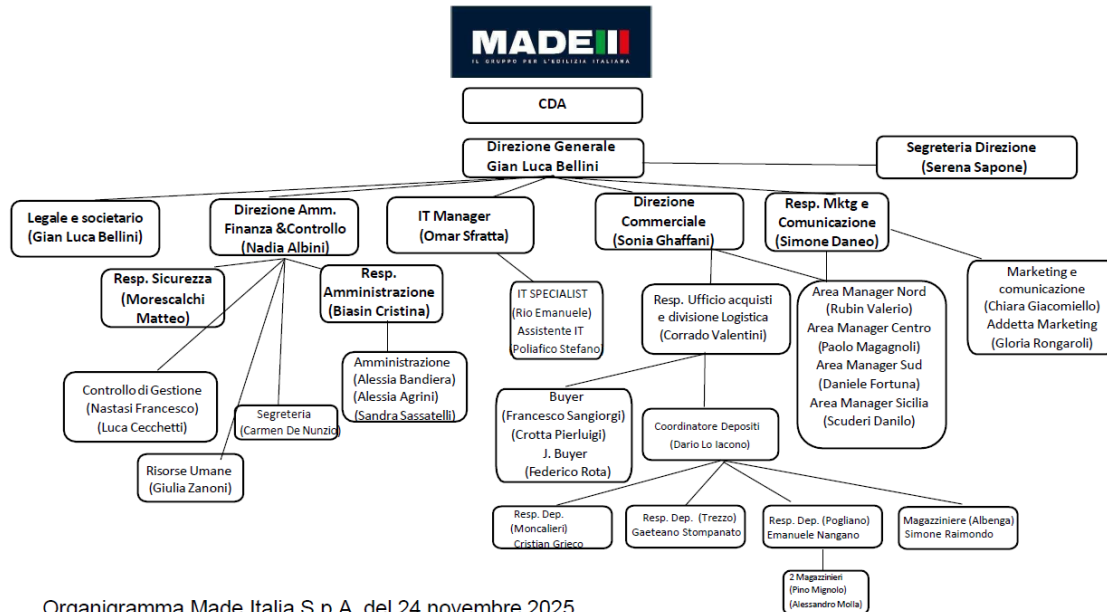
MADE
IL GRUPPO PER L'EDILIZIA ITALIANA

CDA

Direzione Generale
Gian Luca Bellini

Segreteria Direzione
(Serena Sapone)

Legale e societario
(Gian Luca Bellini)

Direzione Amm. Finanza &Controllo
(Nadia Albini)

IT Manager
(Omar Sfratta)

Direzione Commerciale
(Sonia Ghaffani)

Resp. Mktg e Comunicazione
(Simone Daneo)

Resp. Sicurezza
(Morescalchi Matteo)

Resp. Amministrazione
(Biasin Cristina)

IT SPECIALIST
(Rio Emanuele)
Assistente IT
(Poliafico Stefano)

Resp. Ufficio acquisti e divisione Logistica
(Corrado Valentini)

Area Manager Nord
(Rubin Valerio)
Area Manager Centro
(Paolo Magagnoli)
Area Manager Sud
(Daniele Fortuna)
Area Manager Sicilia
(Scuderi Danilo)

Marketing e comunicazione
(Chiara Giacomiello)
Addetta Marketing
(Gloria Rongaroli)

Amministrazione
(Alessia Bandiera)
(Alessia Agrini)
(Sandra Sassatelli)

Controllo di Gestione
(Nastasi Francesco)
(Luca Cecchetti)

Segreteria
(Carmen De Nunzio)

Risorse Umane
(Giulia Zanoni)

Buyer
(Francesco Sangiorgi)
(Crotta Pierluigi)
J. Buyer
(Federico Rota)

Coordinatore Depositi
(Dario Lo Iacono)

Resp. Dep. (Moncalieri)
Cristian Grieco

Resp. Dep. (Trezzo)
Gaeteano Stompanato

Resp. Dep. (Pogliano)
Emanuele Nangano

Magazziniere (Albenga)
Simone Raimondo

2 Magazzinieri
(Pino Mignolo)
(Alessandro Molla)

Organigramma Made Italia S.p.A. del 24 novembre 2025